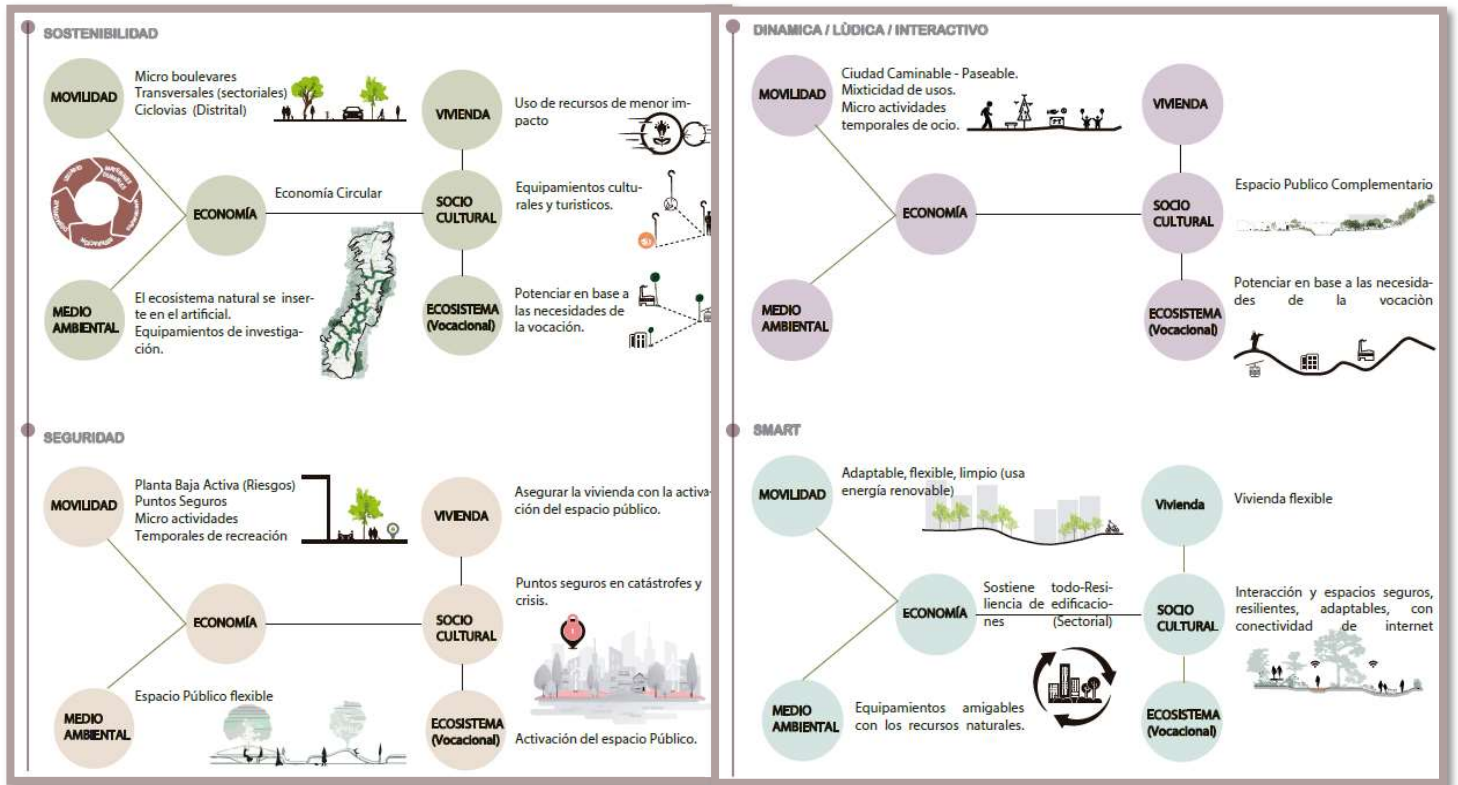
SOSTENIBILIDAD

MOVILIDAD

Micro boulevares
Transversales (sectoriales)
Ciclovias (Distrital)

VIVIENDA

Uso de recursos de menor impacto

ECONOMÍA

Economía Circular

SOCIO CULTURAL

Equipamientos culturales y turisticos.

MEDIO AMBIENTAL

El ecosistema natural se inserte en el artificial.
Equipamientos de investigación.

ECOSISTEMA (Vocacional)

Potenciar en base a las necesidades de la vocación.

SEGURIDAD

MOVILIDAD

Planta Baja Activa (Riesgos)
Puntos Seguros
Micro actividades
Temporales de recreación

VIVIENDA

Asegurar la vivienda con la activación del espacio público.

ECONOMÍA

SOCIO CULTURAL

Puntos seguros en catástrofes y crisis.

MEDIO AMBIENTAL

Espacio Público flexible

ECOSISTEMA (Vocacional)

Activación del espacio Público.

DINAMICA / LÚDICA / INTERACTIVO

MOVILIDAD

Ciudad Caminable - Paseable.
Mixticidad de usos.
Micro actividades temporales de ocio.

VIVIENDA

ECONOMÍA

SOCIO CULTURAL

Espacio Publico Complementario

MEDIO AMBIENTAL

ECOSISTEMA (Vocacional)

Potenciar en base a las necesidades de la vocaciòn

SMART

MOVILIDAD

Adaptable, flexible, limpio (usa energía renovable)

Vivienda

Vivienda flexible

ECONOMÍA

Sostiene todo-Resiliencia de edificaciones (Sectorial)

SOCIO CULTURAL

Interacción y espacios seguros, resilientes, adaptables, con conectividad de internet

MEDIO AMBIENTAL

Equipamientos amigables con los recursos naturales.

ECOSISTEMA (Vocacional)